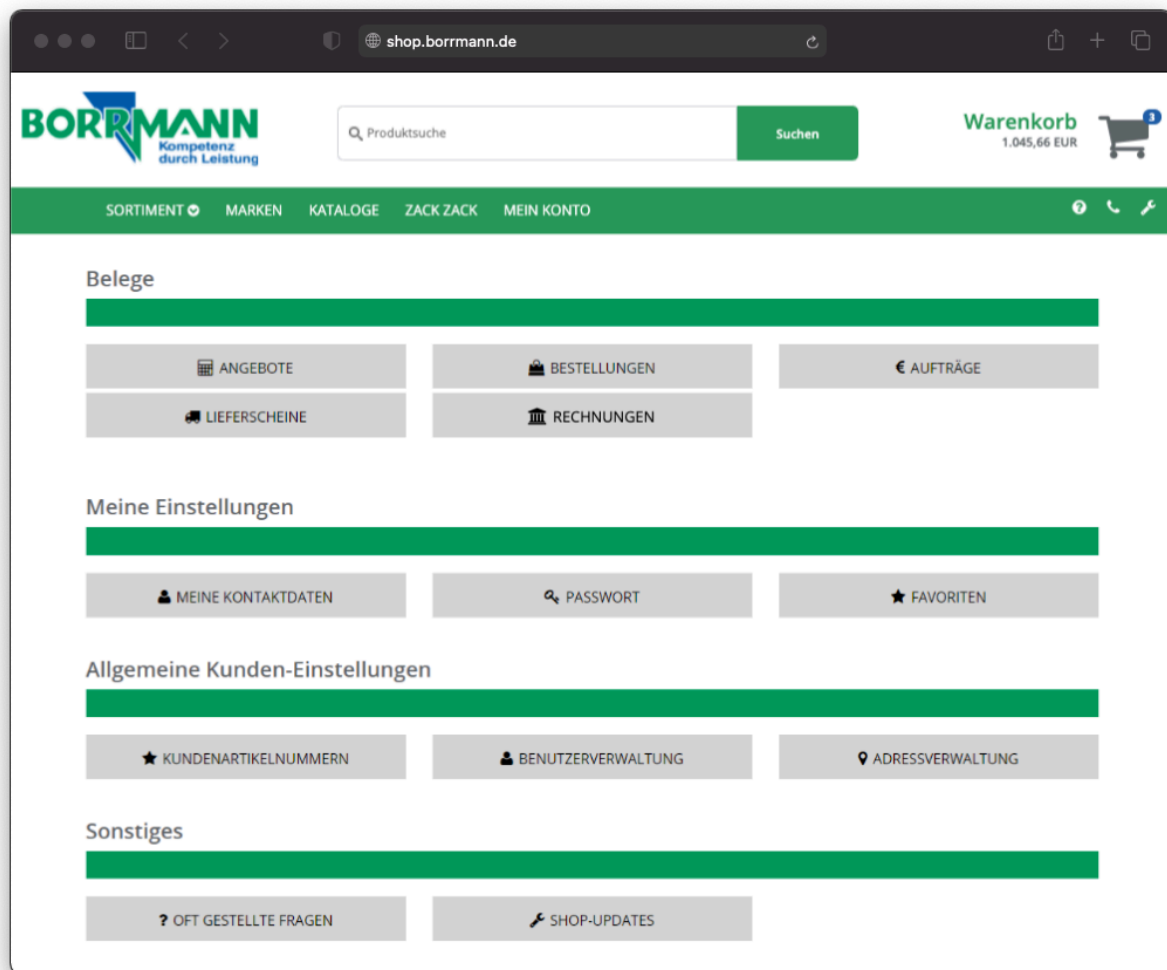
shop.borrmann.de

BORRMANN
Kompetenz durch Leistung

Produktsuche
Suchen

Warenkorb
1.045,66 EUR
3

SORTIMENT MARKEN KATALOGE ZACK ZACK MEIN KONTO

Belege

ANGEBOTE
BESTELLUNGEN
€ AUFTRÄGE
LIEFERSCHEINE
RECHNUNGEN

Meine Einstellungen

MEINE KONTAKTDATEN
PASSWORT
FAVORITEN

Allgemeine Kunden-Einstellungen

KUNDENARTIKELNUMMERN
BENUTZERVERWALTUNG
ADRESSVERWALTUNG

Sonstiges

? OFT GESTELLTE FRAGEN
SHOP-UPDATES